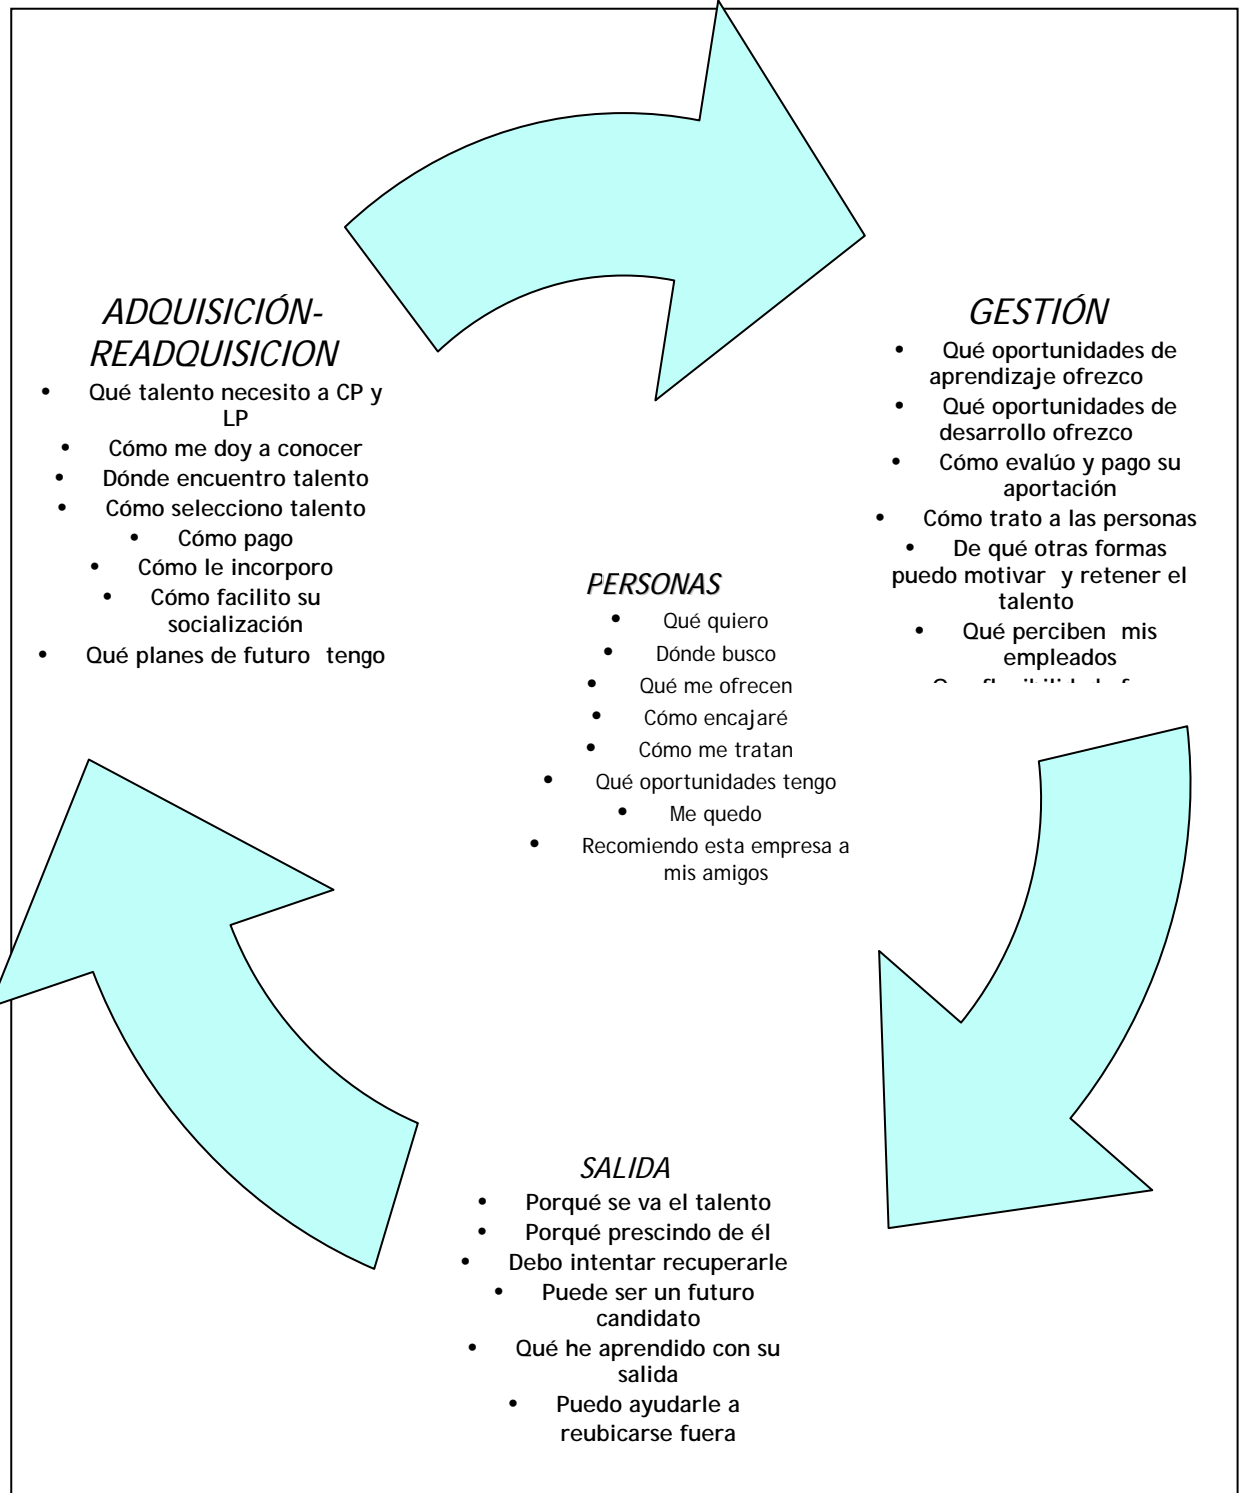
ADQUISICIÓN-READQUISICION

- Qué talento necesito a CP y LP
- Cómo me doy a conocer
- Dónde encuentro talento
- Cómo selecciono talento
- Cómo pago
- Cómo le incorporo
- Cómo facilito su socialización
- Qué planes de futuro tengo

GESTIÓN

- Qué oportunidades de aprendizaje ofrezco
- Qué oportunidades de desarrollo ofrezco
- Cómo evalúo y pago su aportación
- Cómo trato a las personas
- De qué otras formas puedo motivar y retener el talento
- Qué perciben mis empleados
- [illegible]

PERSONAS

- Qué quiero
- Dónde busco
- Qué me ofrecen
- Cómo encajaré
- Cómo me tratan
- Qué oportunidades tengo
- Me quedo
- Recomiendo esta empresa a mis amigos

SALIDA

- Porqué se va el talento
- Porqué prescindo de él
- Debo intentar recuperarle
- Puede ser un futuro candidato
- Qué he aprendido con su salida
- Puedo ayudarle a reubicarse fuera